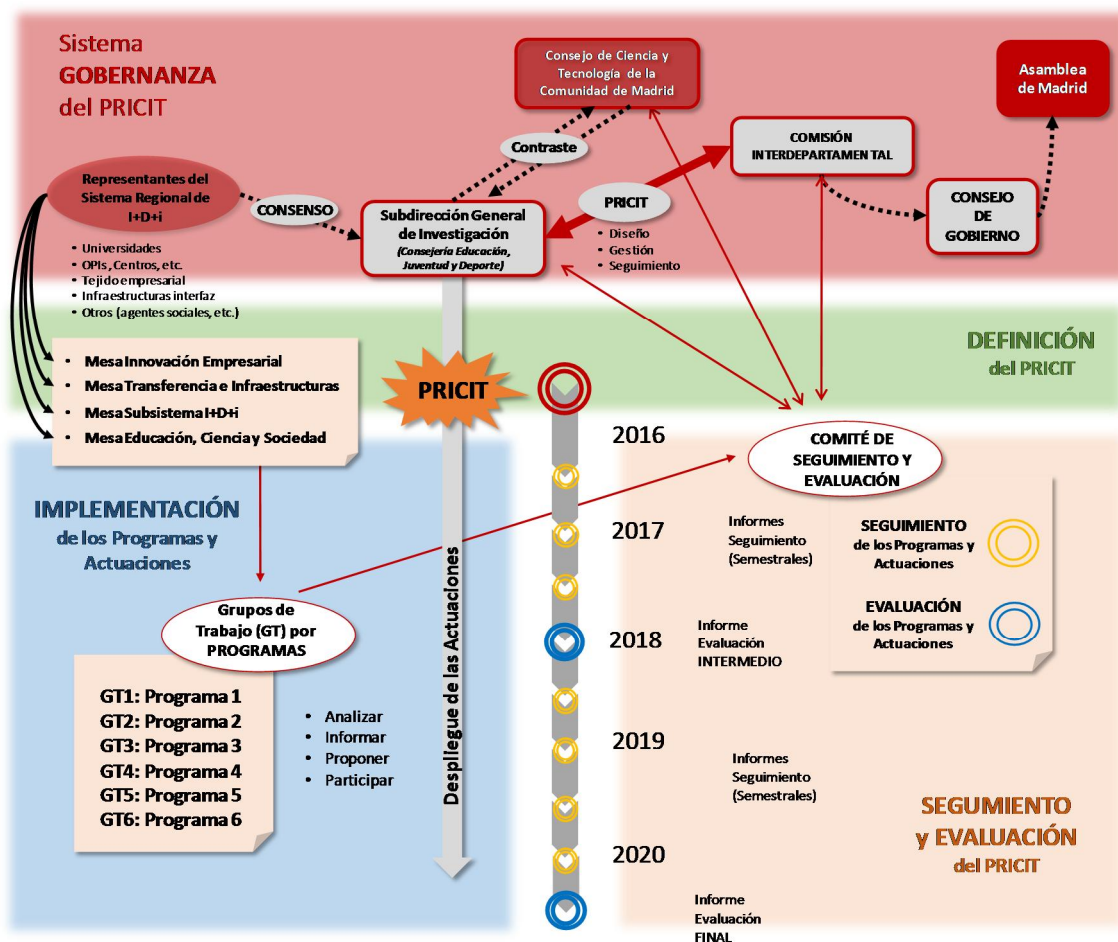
Sistema
GOBERNANZA
del PRICIT

Consejo de Ciencia y Tecnología de la Comunidad de Madrid

Asamblea de Madrid

Contraste

COMISIÓN INTERDEPARTAMENTAL

Representantes del Sistema Regional de I+D+i

CONSENSO

Subdirección General de Investigación
(Consejería Educación, Juventud y Deporte)

PRICIT

CONSEJO DE GOBIERNO

- Diseño
- Gestión
- Seguimiento

- Universidades
- OPIs, Centros, etc.
- Tejido empresarial
- Infraestructuras interfaz
- Otros (agentes sociales, etc.)

DEFINICIÓN
del PRICIT

- Mesa Innovación Empresarial
- Mesa Transferencia e Infraestructuras
- Mesa Subsistema I+D+i
- Mesa Educación, Ciencia y Sociedad

PRICIT

2016

COMITÉ DE SEGUIMIENTO Y EVALUACIÓN

IMPLEMENTACIÓN
de los Programas y Actuaciones

2017

Informes Seguimiento (Semestrales)

SEGUIMIENTO
de los Programas y Actuaciones

EVALUACIÓN
de los Programas y Actuaciones

Grupos de Trabajo (GT) por PROGRAMAS

2018

Informe Evaluación INTERMEDIO

Despliegue de las Actuaciones

GT1: Programa 1
GT2: Programa 2
GT3: Programa 3
GT4: Programa 4
GT5: Programa 5
GT6: Programa 6

- Analizar
- Informar
- Proponer
- Participar

2019

Informes Seguimiento (Semestrales)

SEGUMIENTO
y EVALUACIÓN
del PRICIT

2020

Informe Evaluación FINAL